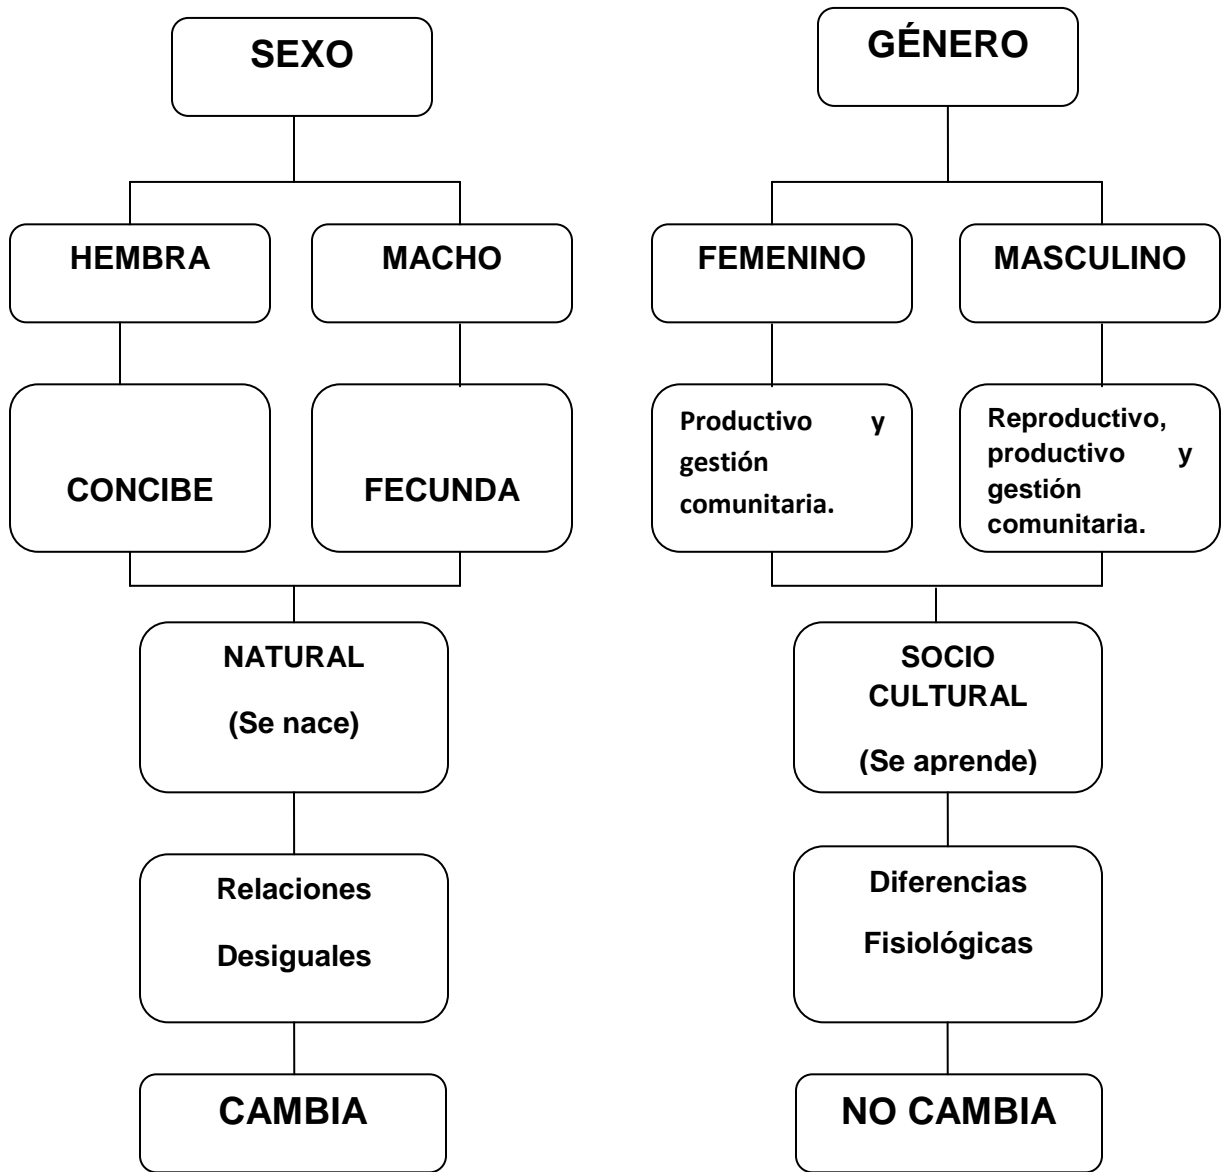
SEXO

HEMBRA

MACHO

CONCIBE

FECUNDA

NATURAL

(Se nace)

Relaciones

Desiguales

CAMBIA

GÉNERO

FEMENINO

MASCULINO

Productivo y gestión comunitaria.

Reproductivo, productivo y gestión comunitaria.

SOCIO CULTURAL

(Se aprende)

Diferencias

Fisiológicas

NO CAMBIA